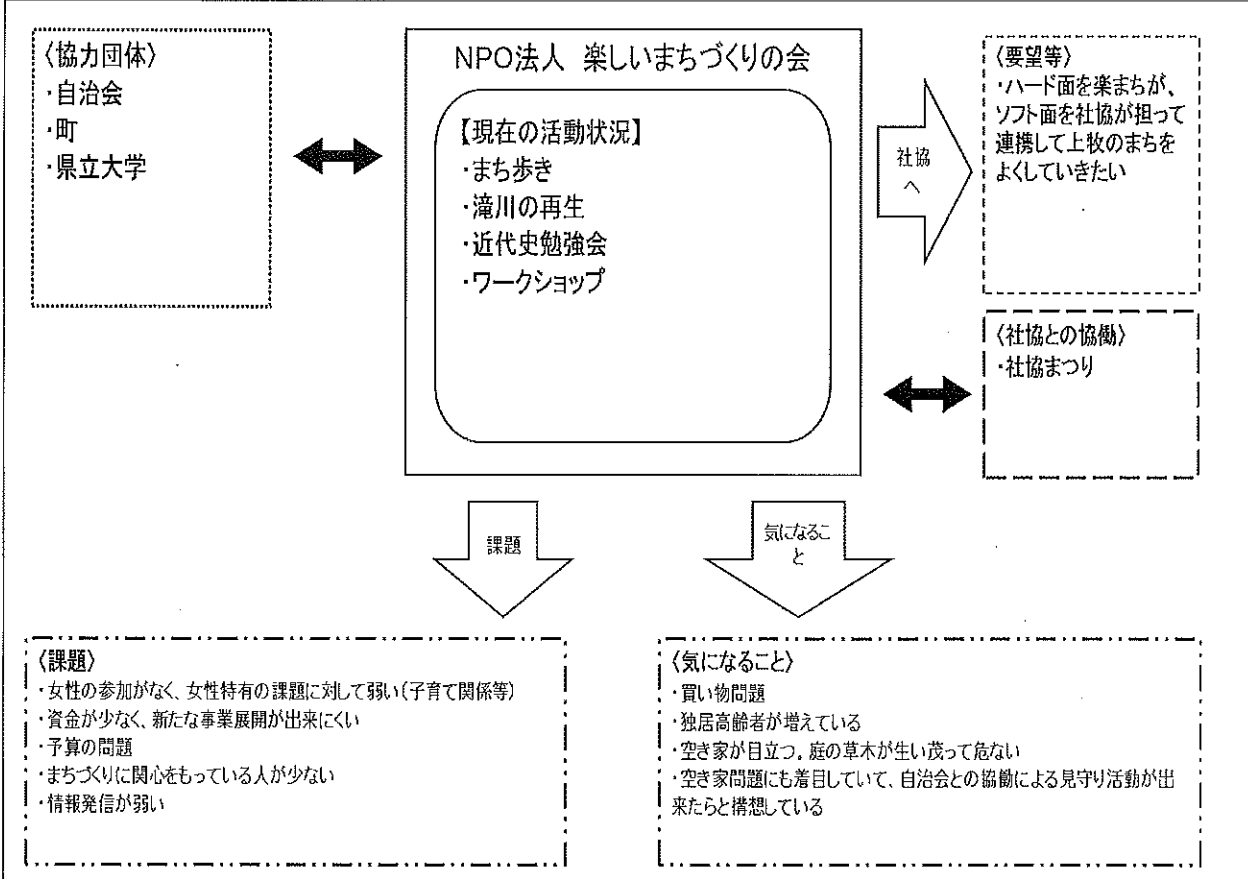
〈協力団体〉
・自治会
・町
・県立大学

NPO法人　楽しいまちづくりの会

【現在の活動状況】
・まち歩き
・滝川の再生
・近代史勉強会
・ワークショップ

社協へ

〈要望等〉
・ハード面を楽まちが、ソフト面を社協が担って連携して上牧のまちをよくしていきたい

〈社協との協働〉
・社協まつり

課題

気になること

〈課題〉
・女性の参加がなく、女性特有の課題に対して弱い（子育て関係等）
・資金が少なく、新たな事業展開が出来にくい
・予算の問題
・まちづくりに関心をもっている人が少ない
・情報発信が弱い

〈気になること〉
・買い物問題
・独居高齢者が増えている
・空き家が目立つ，庭の草木が生い茂って危ない
・空き家問題にも着目していて、自治会との協働による見守り活動が出来たらと構想している